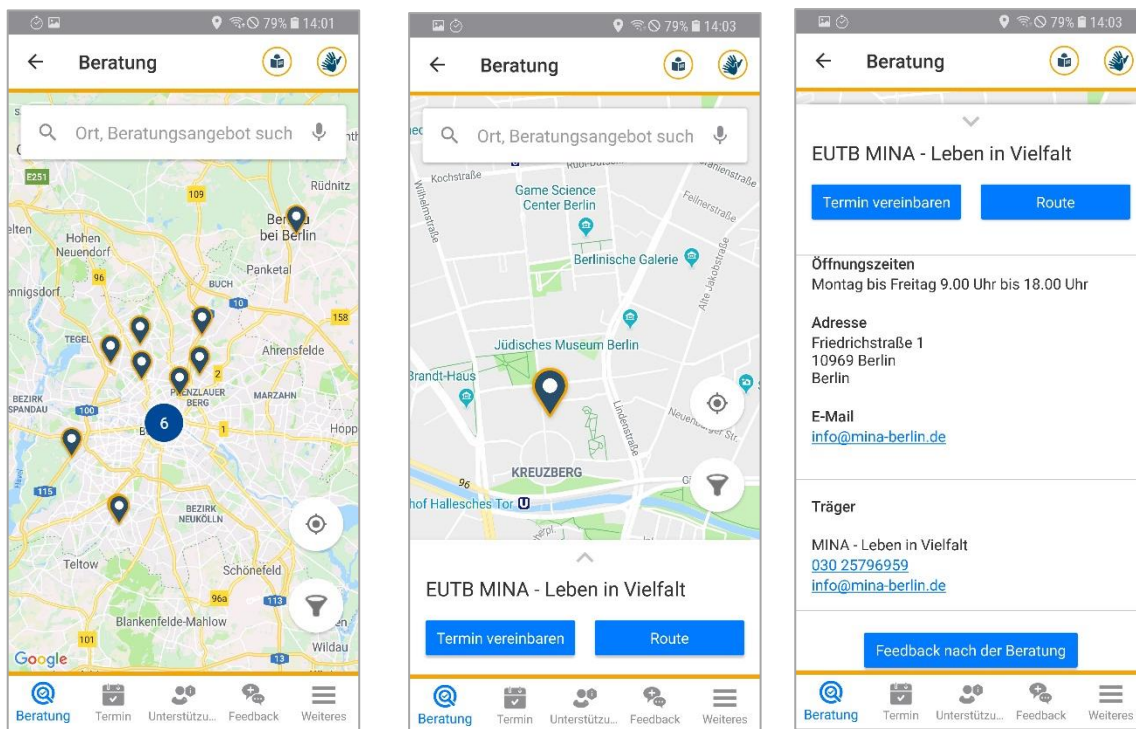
79% 14:01

Beratung

Ort, Beratungsangebot such

E251
109
Rüdnitz
Bernau bei Berlin
Hohen Neuendorf
96
Panketal
BUCH
10
158
TEGEL
Ahrensfelde
2
PRENZLAUER BERG
MARZAHN
BEZIRK SPANDAU
100
6
1
Hopp
115
BEZIRK NEUKÖLLN
Teltow
Schönefeld
96a
113
Blankenfelde-Mahlow
101
Wildau
13
Google

Beratung Termin Unterstützu... Feedback Weiteres

79% 14:03

Beratung

Ort, Beratungsangebot such

Kochstraße
Wilhelmstraße
Game Science Center Berlin
Berlinische Galerie
Alte Jakobstraße
Jüdisches Museum Berlin
Brandt-Haus
Lindenstraße
KREUZBERG
96
hof Hallesches Tor U

EUTB MINA - Leben in Vielfalt

Termin vereinbaren
Route

Beratung Termin Unterstützu... Feedback Weiteres

79% 14:03

Beratung

EUTB MINA - Leben in Vielfalt

Termin vereinbaren
Route

Öffnungszeiten
Montag bis Freitag 9.00 Uhr bis 18.00 Uhr

Adresse
Friedrichstraße 1
10969 Berlin
Berlin

E-Mail
info@mina-berlin.de

Träger

MINA - Leben in Vielfalt
030 25796959
info@mina-berlin.de

Feedback nach der Beratung

Beratung Termin Unterstützu... Feedback Weiteres